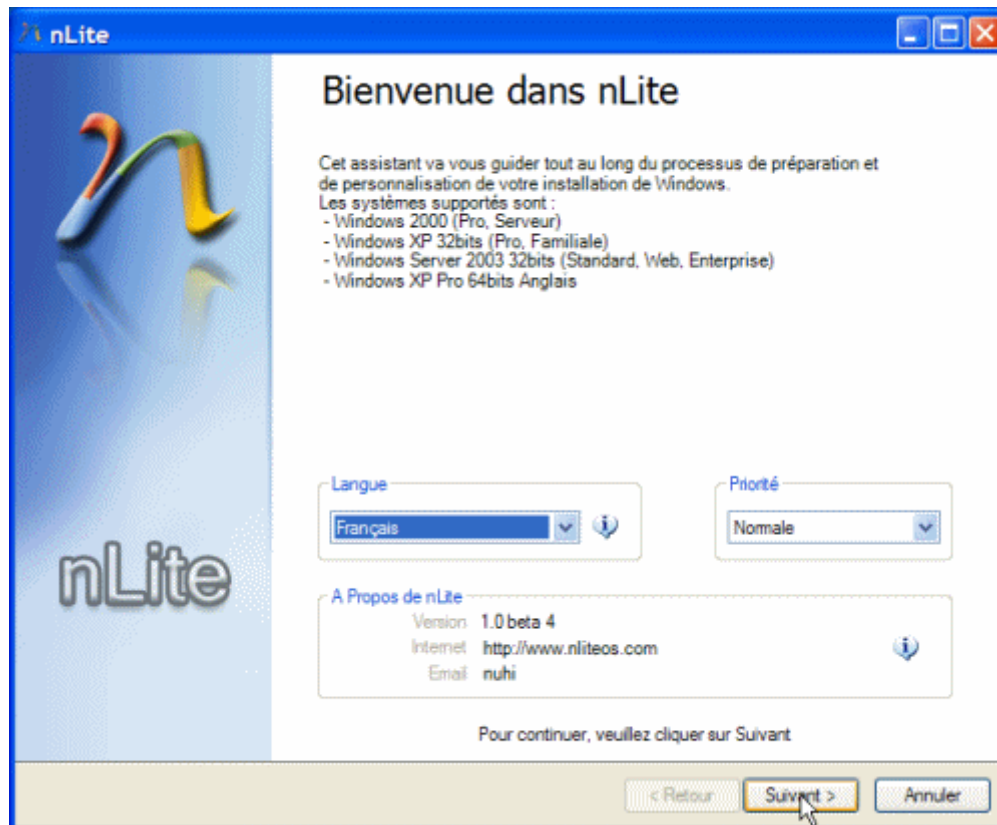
nLite

Bienvenue dans nLite

Cet assistant va vous guider tout au long du processus de préparation et de personnalisation de votre installation de Windows.
Les systèmes supportés sont :
- Windows 2000 (Pro, Serveur)
- Windows XP 32bits (Pro, Familiale)
- Windows Server 2003 32bits (Standard, Web, Enterprise)
- Windows XP Pro 64bits Anglais

nLite

Langue
Français

Priorité
Normale

A Propos de nLite
Version 1.0 beta 4
Internet http://www.nliteos.com
Email nuhi

Pour continuer, veuillez cliquer sur Suivant

< Retour
Suivant >
Annuler